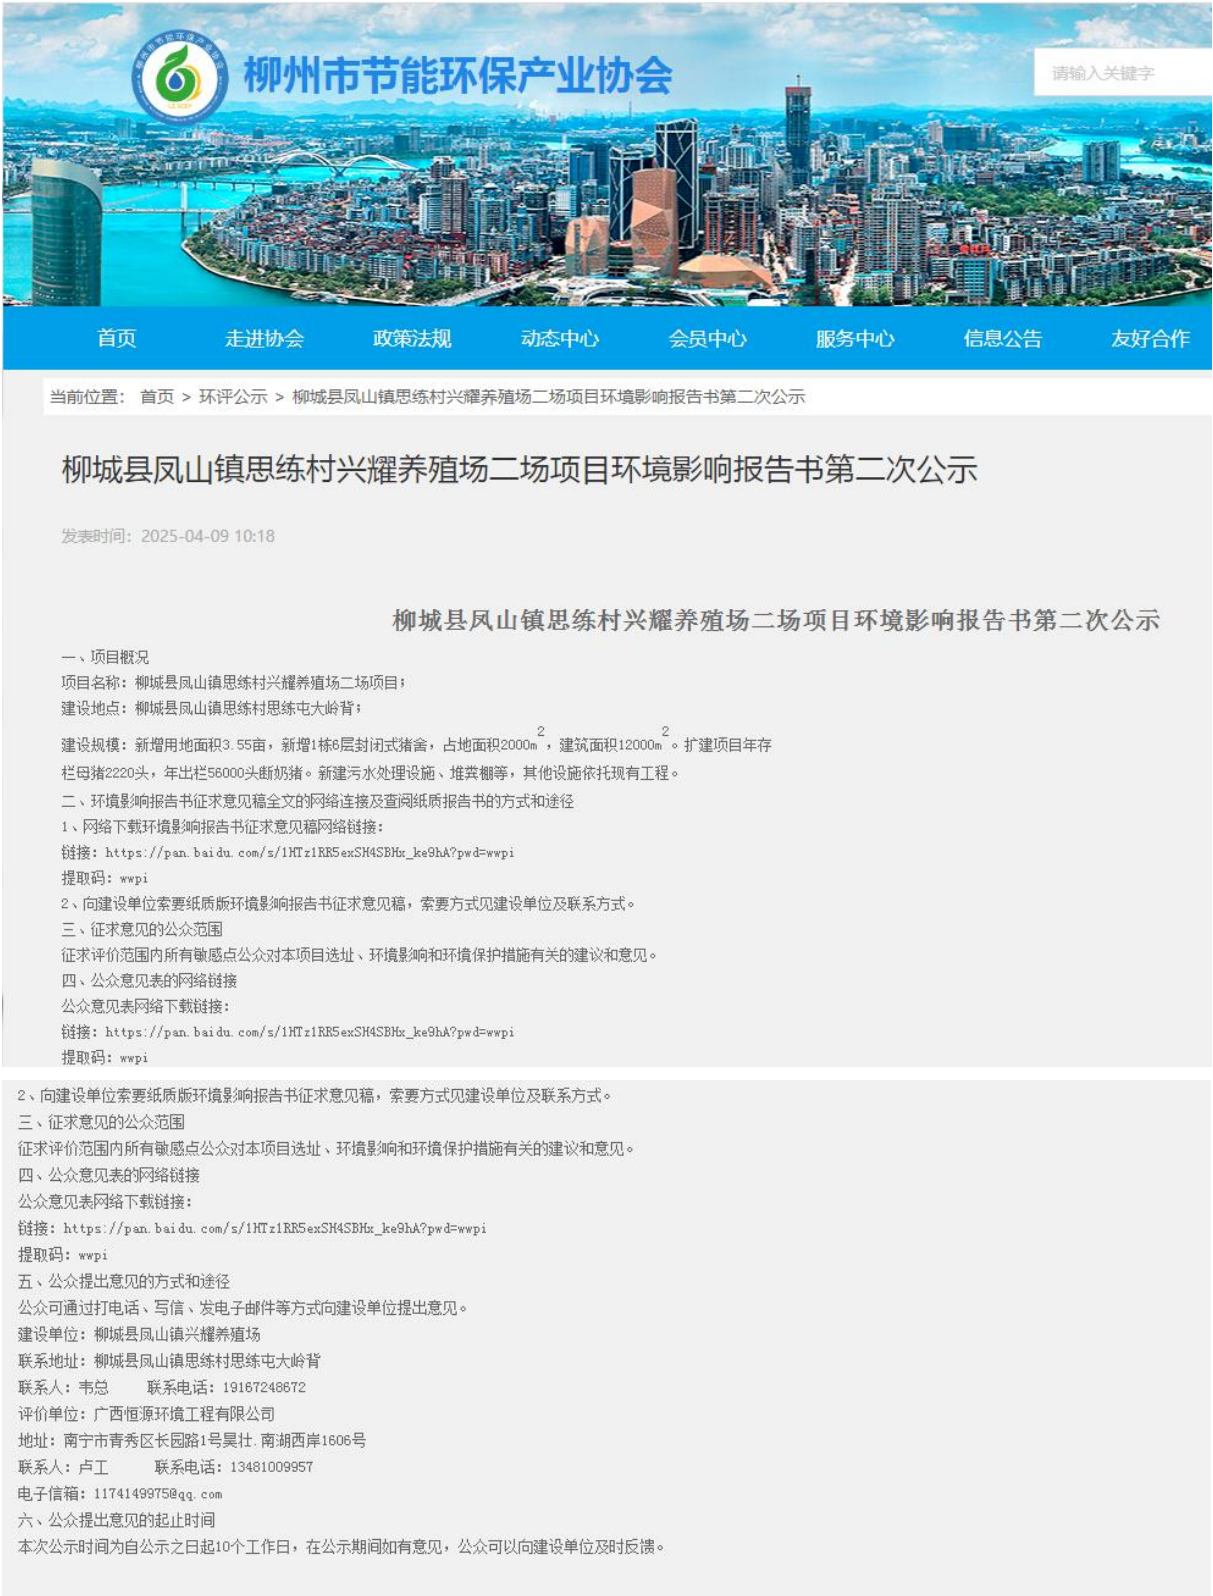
柳州市节能环保产业协会

请输入关键字

首页 走进协会 政策法规 动态中心 会员中心 服务中心 信息公告 友好合作

当前位置： 首页 > 环评公示 > 柳城县凤山镇思练村兴耀养殖场二场项目环境影响报告书第二次公示

柳城县凤山镇思练村兴耀养殖场二场项目环境影响报告书第二次公示

发表时间：2025-04-09 10:18

柳城县凤山镇思练村兴耀养殖场二场项目环境影响报告书第二次公示

一、项目概况

项目名称：柳城县凤山镇思练村兴耀养殖场二场项目；

建设地点：柳城县凤山镇思练村思练屯大岭背；

建设规模：新增用地面积3.55亩，新增1栋6层封闭式猪舍，占地面积2000m$^2$，建筑面积12000m$^2$。扩建项目年存栏母猪2220头，年出栏56000头断奶猪。新建污水处理设施、堆粪棚等，其他设施依托现有工程。

二、环境影响报告书征求意见稿全文的网络连接及查阅纸质报告书的方式和途径

1、网络下载环境影响报告书征求意见稿网络链接：

链接：https://pan.baidu.com/s/1HTz1RR5exSH4SBHx_ke9hA?pwd=wwpi

提取码：wwpi

2、向建设单位索要纸质版环境影响报告书征求意见稿，索要方式见建设单位及联系方式。

三、征求意见的公众范围

征求评价范围内所有敏感点公众对本项目选址、环境影响和环境保护措施有关的建议和意见。

四、公众意见表的网络链接

公众意见表网络下载链接：

链接：https://pan.baidu.com/s/1HTz1RR5exSH4SBHx_ke9hA?pwd=wwpi

提取码：wwpi

2、向建设单位索要纸质版环境影响报告书征求意见稿，索要方式见建设单位及联系方式。

三、征求意见的公众范围

征求评价范围内所有敏感点公众对本项目选址、环境影响和环境保护措施有关的建议和意见。

四、公众意见表的网络链接

公众意见表网络下载链接：

链接：https://pan.baidu.com/s/1HTz1RR5exSH4SBHx_ke9hA?pwd=wwpi

提取码：wwpi

五、公众提出意见的方式和途径

公众可通过打电话、写信、发电子邮件等方式向建设单位提出意见。

建设单位：柳城县凤山镇兴耀养殖场

联系地址：柳城县凤山镇思练村思练屯大岭背

联系人：韦总 联系电话：19167248672

评价单位：广西恒源环境工程有限公司

地址：南宁市青秀区长园路1号昊壮.南湖西岸1606号

联系人：卢工 联系电话：13481009957

电子信箱：1174149975@qq.com

六、公众提出意见的起止时间

本次公示时间为自公示之日起10个工作日，在公示期间如有意见，公众可以向建设单位及时反馈。